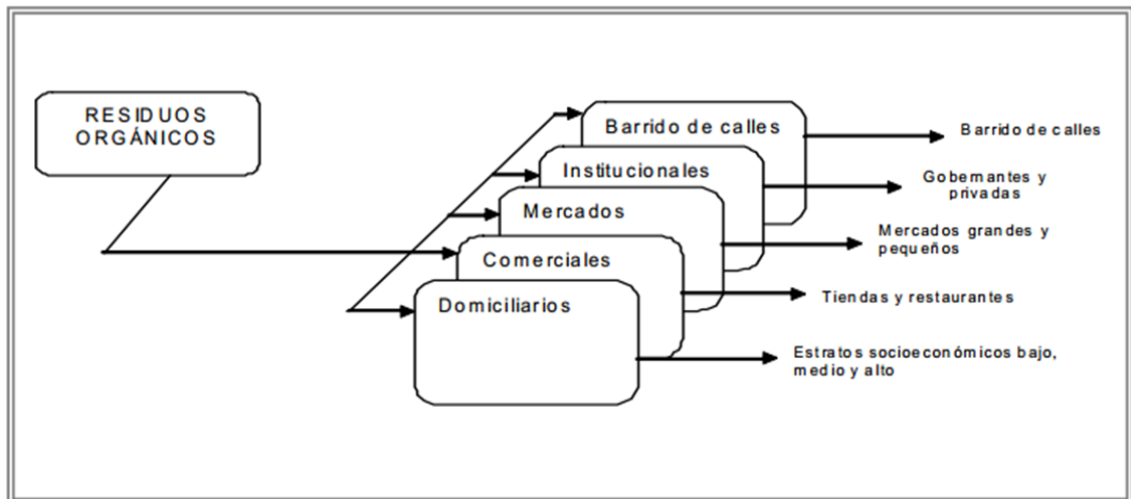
RESIDUOS ORGÁNICOS

Barrido de calles

Institucionales

Mercados

Comerciales

Domiciliarios

Barrido de calles

Gobernantes y privadas

Mercados grandes y pequeños

Tiendas y restaurantes

Estratos socioeconómicos bajo, medio y alto